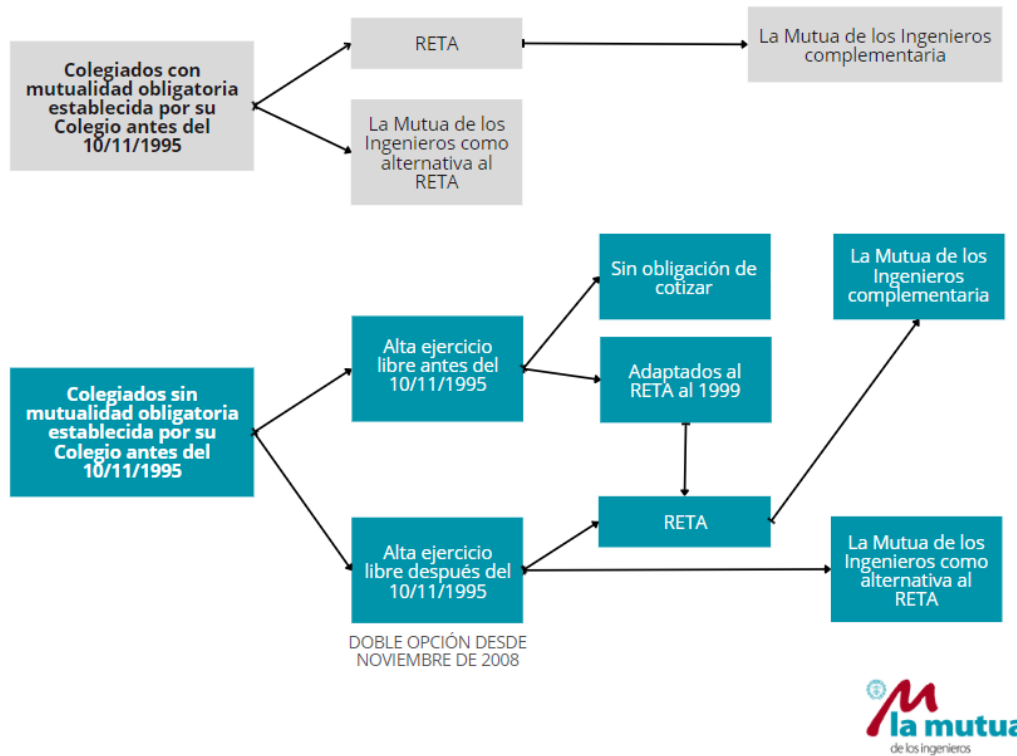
Colegiados con mutualidad obligatoria establecida por su Colegio antes del 10/11/1995

RETA

La Mutua de los Ingenieros complementaria

La Mutua de los Ingenieros como alternativa al RETA

Colegiados sin mutualidad obligatoria establecida por su Colegio antes 10/11/1995

Alta ejercicio libre antes del 10/11/1995

Sin obligación de cotizar

Adaptados al RETA al 1999

La Mutua de los Ingenieros complementaria

Alta ejercicio libre después del 10/11/1995

DOBLE OPCIÓN DESDE NOVIEMBRE DE 2008

RETA

La Mutua de los Ingenieros como alternativa al RETA

la mutua
de los ingenieros